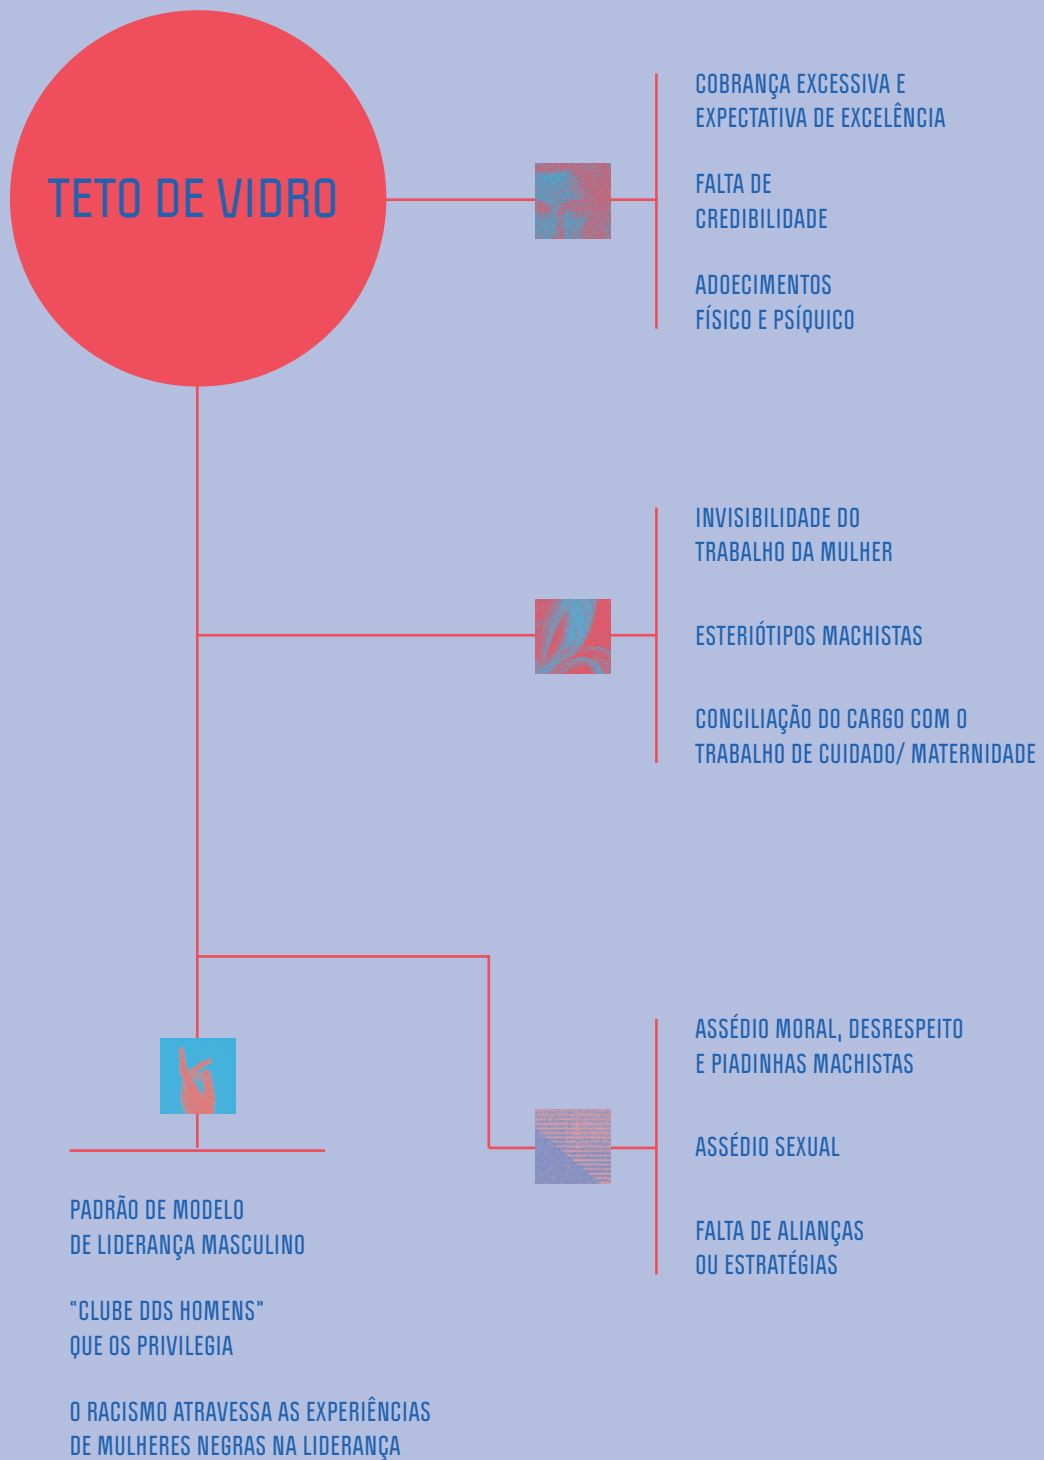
TETO DE VIDRO

COBRANÇA EXCESSIVA E EXPECTATIVA DE EXCELÊNCIA

FALTA DE CREDIBILIDADE

ADOECIMENTOS FÍSICO E PSÍQUICO

INVISIBILIDADE DO TRABALHO DA MULHER

ESTERIÓTIPOS MACHISTAS

CONCILIAÇÃO DO CARGO COM O TRABALHO DE CUIDADO/ MATERNIDADE

ASSÉDIO MORAL, DESRESPEITO E PIADINHAS MACHISTAS

ASSÉDIO SEXUAL

FALTA DE ALIANÇAS OU ESTRATÉGIAS

PADRÃO DE MODELO DE LIDERANÇA MASCULINO

"CLUBE DOS HOMENS" QUE OS PRIVILEGIA

O RACISMO ATRAVESSA AS EXPERIÊNCIAS DE MULHERES NEGRAS NA LIDERANÇA